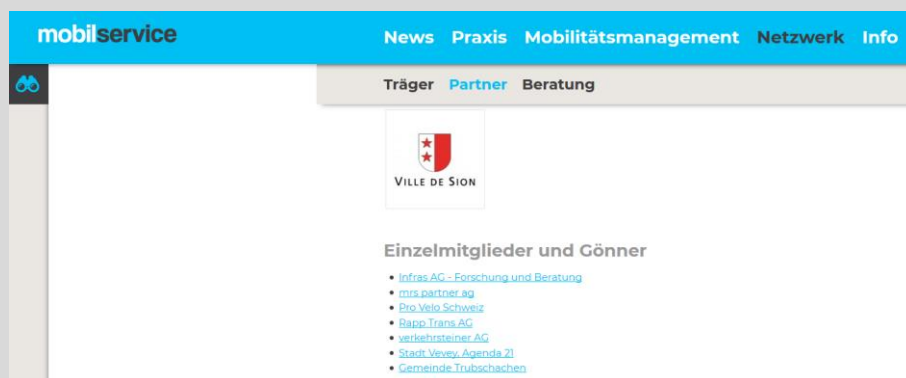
mobilservice

News Praxis Mobilitätsmanagement Netzwerk Info

Träger Partner Beratung

VILLE DE SION

Einzelmitglieder und Gönner

- Infras AG - Forschung und Beratung
- mrs partner ag
- Pro Velo Schweiz
- Rapp Trans AG
- verkehrsteiner AG
- Stadt Vevey, Agenda 21
- Gemeinde Trubschachen